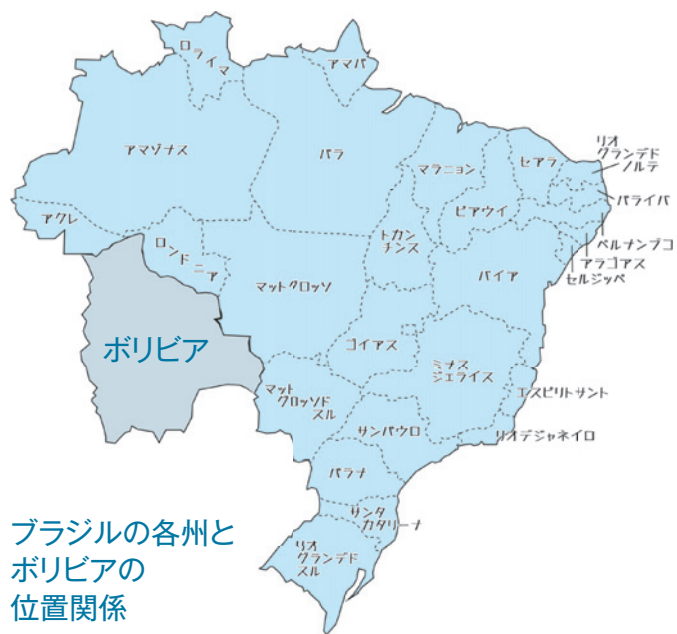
ロライマ
アマパ
アマゾナス
パラ
リオグランデドノルテ
セアラ
マラニョン
パライバ
アクレ
ピアウイ
ロンドニア
トカンチンス
ペルナンブコ
アラゴアス
セルジッペ
バイア
マットグロッソ
ボリビア
ゴイアス
ミナスジェライス
マットグロッソドスル
エスピリトサント
サンパウロ
リオデジャネイロ
パラナ
サンタカタリーナ
リオグランデドスル

ブラジルの各州とボリビアの位置関係